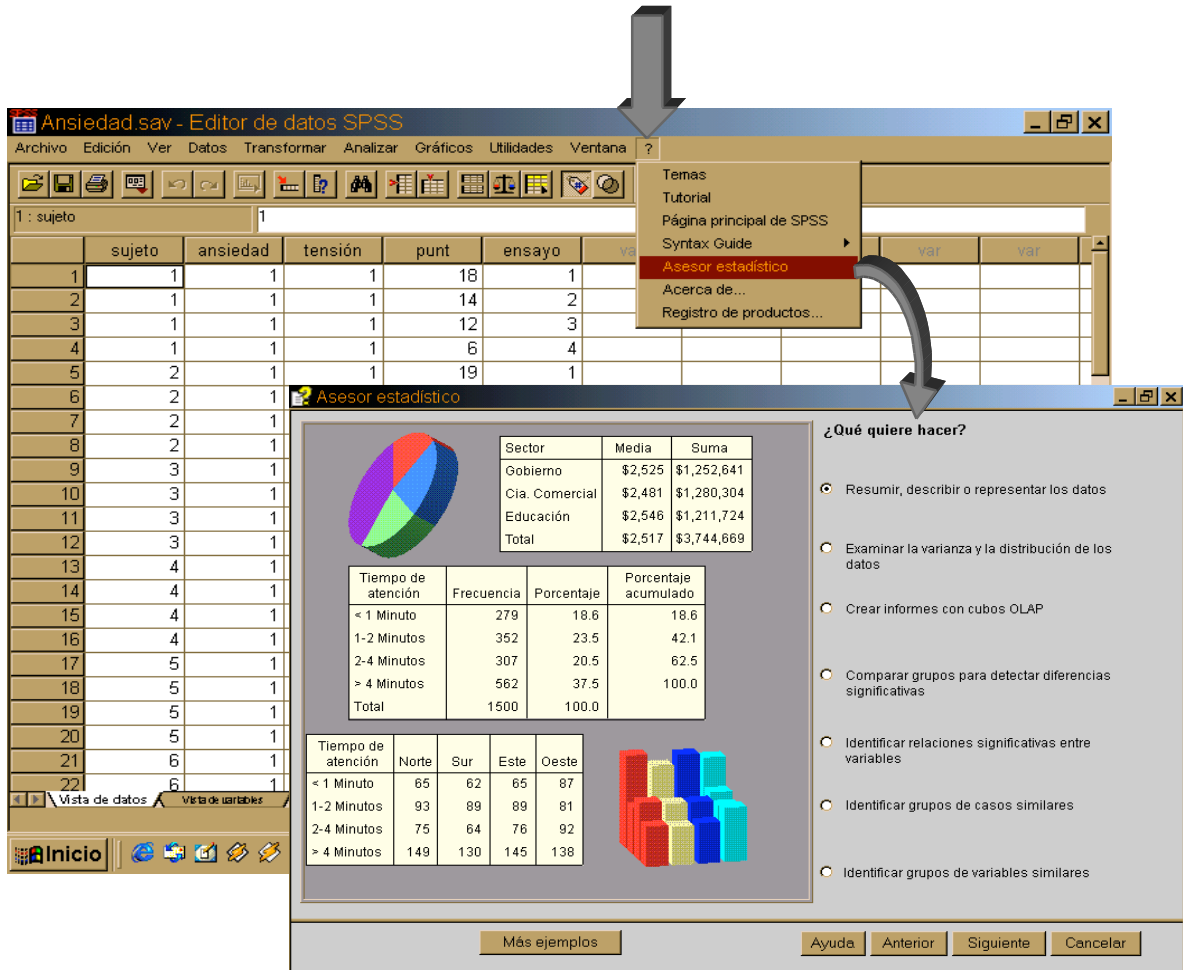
Ansiedad.sav - Editor de datos SPSS

Archivo Edición Ver Datos Transformar Analizar Gráficos Utilidades Ventana ?

Temas
Tutorial
Página principal de SPSS
Syntax Guide
Asesor estadístico
Acerca de...
Registro de productos...

1 : sujeto 1

| | sujeto | ansiedad | tensión | punt | ensayo | var | var | var | var | var |
|---|---|---|---|---|---|---|---|---|---|---|
| 1 | 1 | 1 | 1 | 18 | 1 | | | | | |
| 2 | 1 | 1 | 1 | 14 | 2 | | | | | |
| 3 | 1 | 1 | 1 | 12 | 3 | | | | | |
| 4 | 1 | 1 | 1 | 6 | 4 | | | | | |
| 5 | 2 | 1 | 1 | 19 | 1 | | | | | |
| 6 | 2 | 1 | | | | | | | | |
| 7 | 2 | 1 | | | | | | | | |
| 8 | 2 | 1 | | | | | | | | |
| 9 | 3 | 1 | | | | | | | | |
| 10 | 3 | 1 | | | | | | | | |
| 11 | 3 | 1 | | | | | | | | |
| 12 | 3 | 1 | | | | | | | | |
| 13 | 4 | 1 | | | | | | | | |
| 14 | 4 | 1 | | | | | | | | |
| 15 | 4 | 1 | | | | | | | | |
| 16 | 4 | 1 | | | | | | | | |
| 17 | 5 | 1 | | | | | | | | |
| 18 | 5 | 1 | | | | | | | | |
| 19 | 5 | 1 | | | | | | | | |
| 20 | 5 | 1 | | | | | | | | |
| 21 | 6 | 1 | | | | | | | | |
| 22 | 6 | 1 | | | | | | | | |

Vista de datos Vista de variables

Inicio

Asesor estadístico

| Sector | Media | Suma |
|---|---|---|
| Gobierno | $2,525 | $1,252,641 |
| Cia. Comercial | $2,481 | $1,280,304 |
| Educación | $2,546 | $1,211,724 |
| Total | $2,517 | $3,744,669 |

| Tiempo de atención | Frecuencia | Porcentaje | Porcentaje acumulado |
|---|---|---|---|
| < 1 Minuto | 279 | 18.6 | 18.6 |
| 1-2 Minutos | 352 | 23.5 | 42.1 |
| 2-4 Minutos | 307 | 20.5 | 62.5 |
| > 4 Minutos | 562 | 37.5 | 100.0 |
| Total | 1500 | 100.0 | |

| Tiempo de atención | Norte | Sur | Este | Oeste |
|---|---|---|---|---|
| < 1 Minuto | 65 | 62 | 65 | 87 |
| 1-2 Minutos | 93 | 89 | 89 | 81 |
| 2-4 Minutos | 75 | 64 | 76 | 92 |
| > 4 Minutos | 149 | 130 | 145 | 138 |

¿Qué quiere hacer?

Resumir, describir o representar los datos

Examinar la varianza y la distribución de los datos

Crear informes con cubos OLAP

Comparar grupos para detectar diferencias significativas

Identificar relaciones significativas entre variables

Identificar grupos de casos similares

Identificar grupos de variables similares

Más ejemplos
Ayuda Anterior Siguiente Cancelar